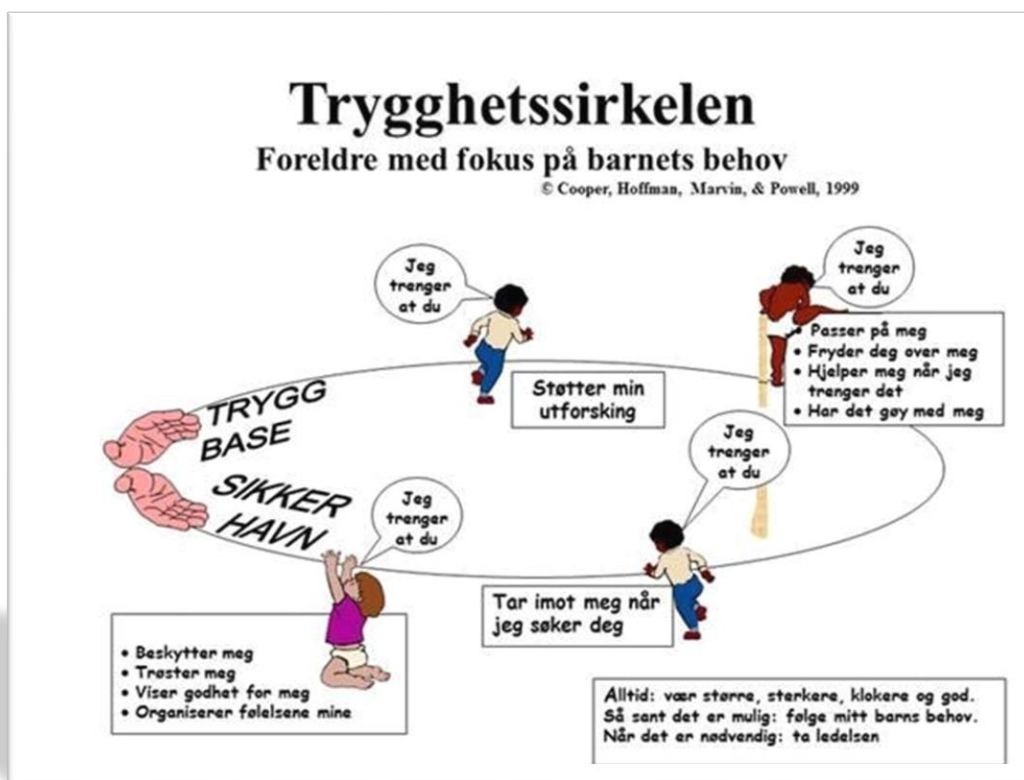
Trygghetssirkelen
Foreldre med fokus på barnets behov
© Cooper, Hoffman, Marvin, & Powell, 1999

Jeg trenger at du

Jeg trenger at du

• Passer på meg
• Fryder deg over meg
• Hjelper meg når jeg trenger det
• Har det gøy med meg

Støtter min utforsking

TRYGG BASE

SIKKER HAVN

Jeg trenger at du

Jeg trenger at du

Tar imot meg når jeg søker deg

• Beskytter meg
• Trøster meg
• Viser godhet for meg
• Organiserer følelsene mine

Alltid: vær større, sterkere, klokere og god.
Så sant det er mulig: følge mitt barns behov.
Når det er nødvendig: ta ledelsen